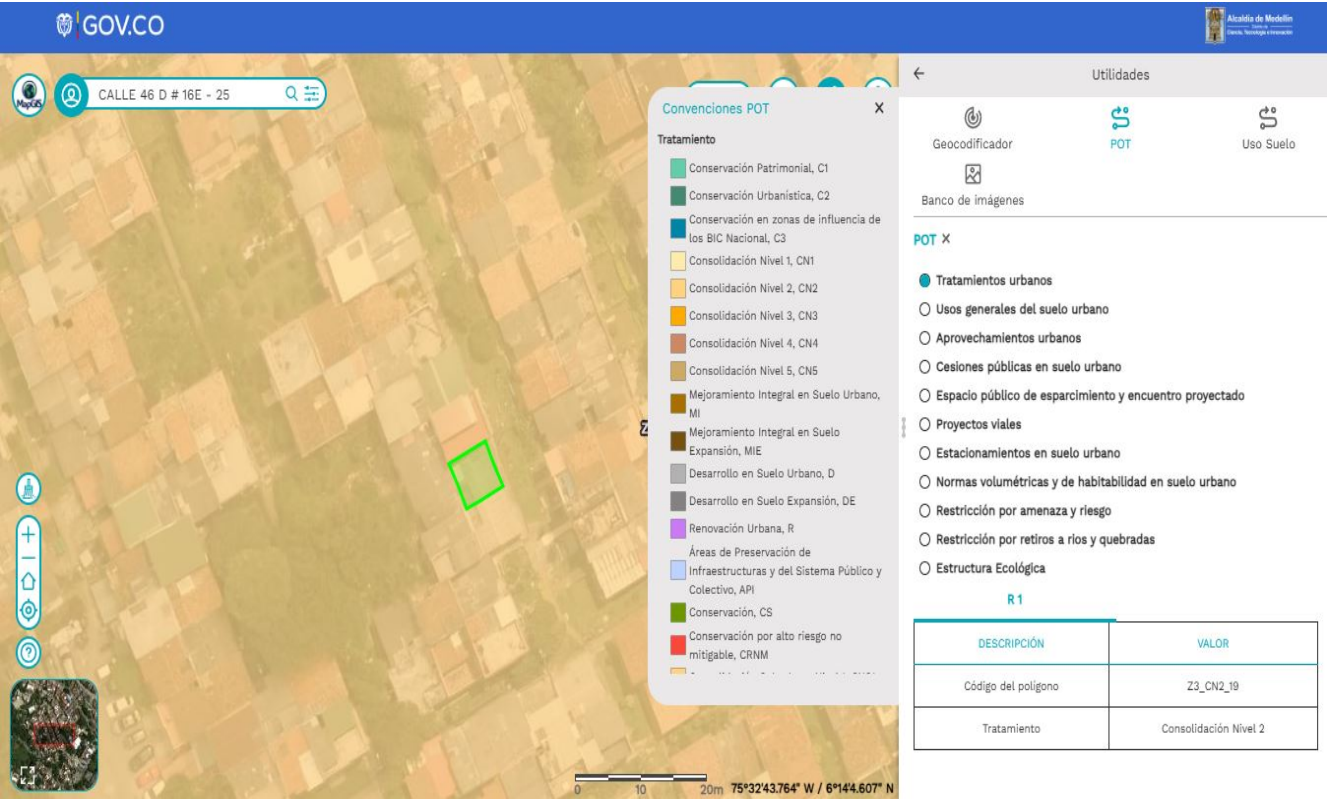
GOV.CO

Alcaldía de Medellín

MapGIS

CALLE 46 D # 16E - 25

Convenciones POT

Tratamiento

Conservación Patrimonial, C1

Conservación Urbanística, C2

Conservación en zonas de influencia de los BIC Nacional, C3

Consolidación Nivel 1, CN1

Consolidación Nivel 2, CN2

Consolidación Nivel 3, CN3

Consolidación Nivel 4, CN4

Consolidación Nivel 5, CN5

Mejoramiento Integral en Suelo Urbano, MI

Mejoramiento Integral en Suelo Expansión, MIE

Desarrollo en Suelo Urbano, D

Desarrollo en Suelo Expansión, DE

Renovación Urbana, R

Áreas de Preservación de Infraestructuras y del Sistema Público y Colectivo, API

Conservación, CS

Conservación por alto riesgo no mitigable, CRNM

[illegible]

Utilidades

Geocodificador

POT

Uso Suelo

Banco de imágenes

POT ×

Tratamientos urbanos

Usos generales del suelo urbano

Aprovechamientos urbanos

Cesiones públicas en suelo urbano

Espacio público de esparcimiento y encuentro proyectado

Proyectos viales

Estacionamientos en suelo urbano

Normas volumétricas y de habitabilidad en suelo urbano

Restricción por amenaza y riesgo

Restricción por retiros a ríos y quebradas

Estructura Ecológica

R 1

| DESCRIPCIÓN | VALOR |
|---|---|
| Código del polígono | Z3_CN2_19 |
| Tratamiento | Consolidación Nivel 2 |

0 10 20m 75°32'43.764" W / 6°14'4.607" N